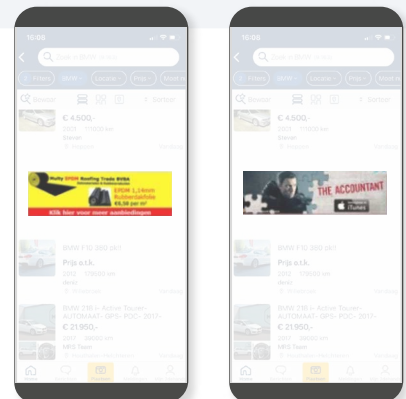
10:00

€ 4.500,-

Multy EPDM Roofing Trade BVBA

EPDM 1,14mm Rubberdakfolie

€5,50 per m²

Klik hier voor meer aanbiedingen

BMW 3 (E 350 d)

Prijs o.t.k.

BMW 118 i - Active Tourer -

€ 21.950,-

10:00

€ 4.500,-

THE ACCOUNTANT

BMW 3 (E 350 d)

Prijs o.t.k.

BMW 118 i - Active Tourer -

€ 21.950,-